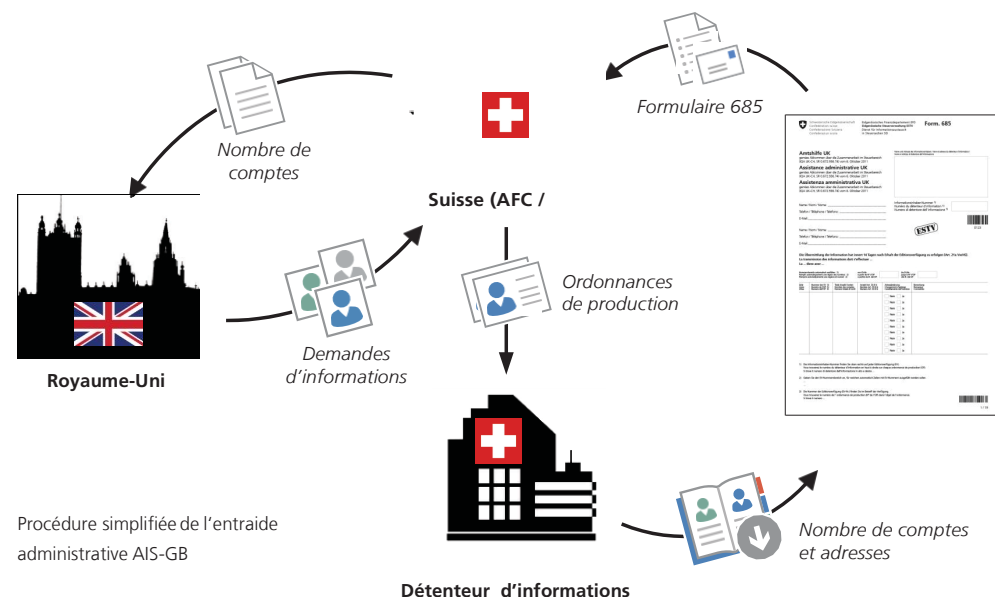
Nombre de comptes

Suisse (AFC /

Formulaire 685

Form. 685

Amtshilfe UK

Assistance administrative UK

Assistenza amministrativa UK

ESTV

Royaume-Uni

Demandes d'informations

Ordonnances de production

Procédure simplifiée de l'entraide administrative AIS-GB

Nombre de comptes et adresses

Détenteur d'informations